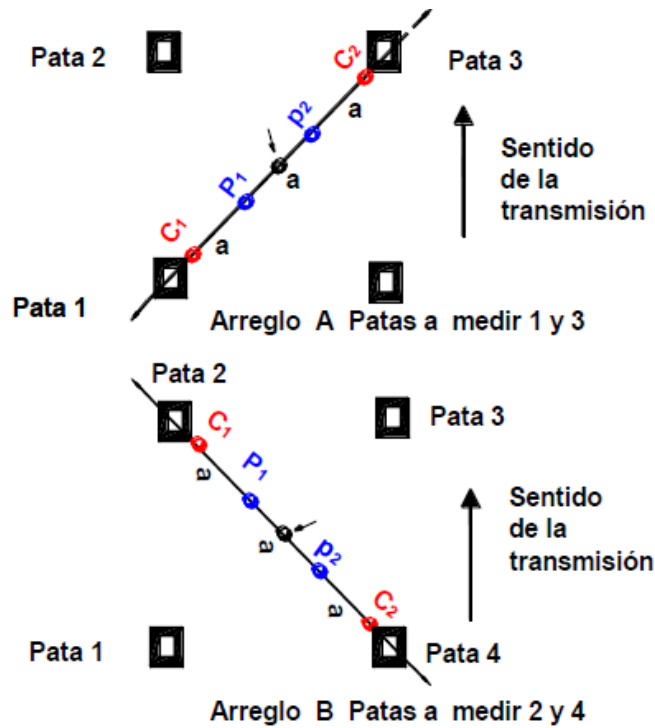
Pata 2

$C_2$

Pata 3

a

$P_2$

Sentido de la transmisión

a

$P_1$

$C_1$

a

Pata 1

Arreglo A Patas a medir 1 y 3

Pata 2

$C_1$

Pata 3

a

$P_1$

Sentido de la transmisión

a

$P_2$

a

$C_2$

Pata 1

Pata 4

Arreglo B Patas a medir 2 y 4